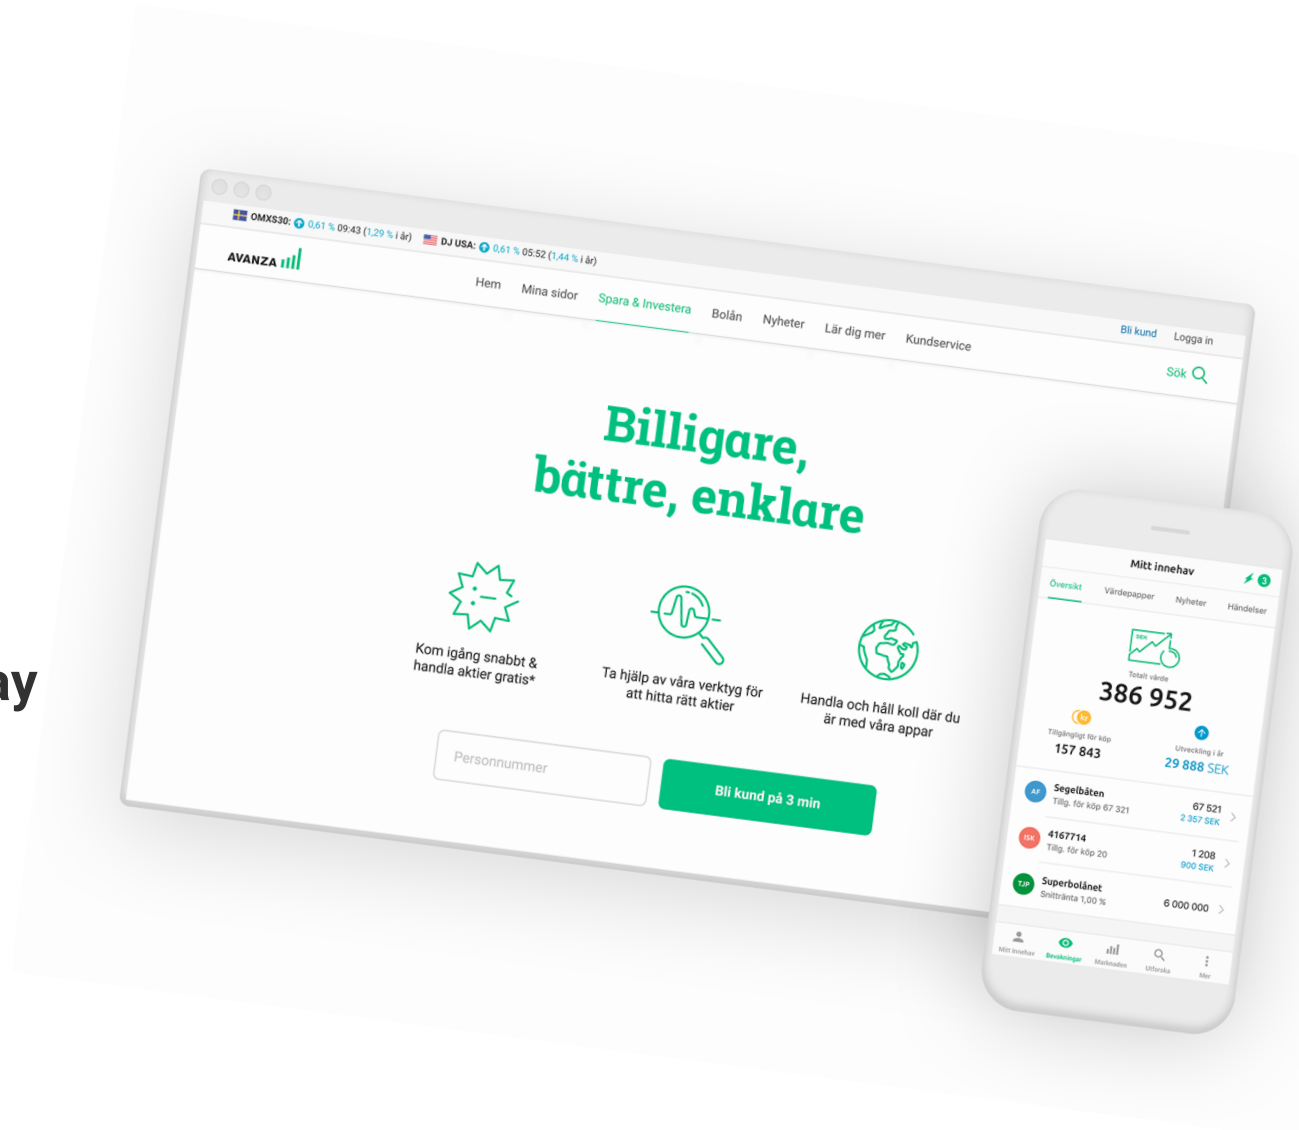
ay

OMXS30: 0,61 % 09:43 (1,29 % i år) DJ USA: 0,61 % 05:52 (1,44 % i år)

AVANZA

Hem Mina sidor Spara & Investera Bolån Nyheter Lär dig mer Kundservice

Bli kund Logga in

Sök

Billigare, bättre, enklare

Kom igång snabbt & handla aktier gratis*

Ta hjälp av våra verktyg för att hitta rätt aktier

Handla och håll koll där du är med våra appar

Personnummer

Bli kund på 3 min

Mitt innehav

3

Översikt Värdepapper Nyheter Händelser

SEK

Totalt värde

386 952

kr

Tillgängligt för köp

157 843

Utveckling i år

29 888 SEK

AF Segelbåten Tillg. för köp 67 321 67 521 2 357 SEK

ISK 4167714 Tillg. för köp 20 1 208 900 SEK

TJP Superbolånet Snittränta 1,00 % 6 000 000

Mitt innehav Bevakningar Marknaden Utforska Mer